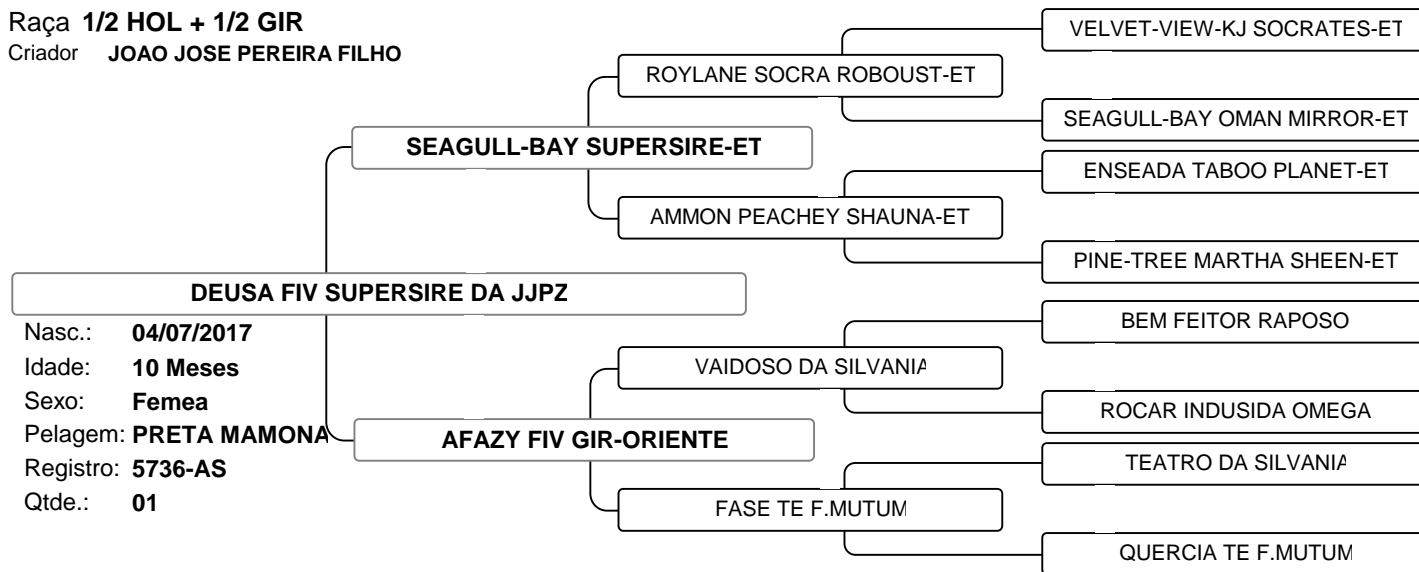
Raça 1/2 HOL + 1/2 GIR
Criador JOAO JOSE PEREIRA FILHO

DEUSA FIV SUPERSIRE DA JJPZ
Nasc.: 04/07/2017
Idade: 10 Meses
Sexo: Femea
Pelagem: PRETA MAMONA
Registro: 5736-AS
Qtde.: 01

SEAGULL-BAY SUPERSIRE-ET
ROYLANE SOCRA ROBOUST-ET
VELVET-VIEW-KJ SOCRATES-ET
SEAGULL-BAY OMAN MIRROR-ET
AMMON PEACHEY SHAUNA-ET
ENSEADA TABOO PLANET-ET
PINE-TREE MARTHA SHEEN-ET

AFAZY FIV GIR-ORIENTE
VAIDOSO DA SILVANIA
BEM FEITOR RAPOSO
ROCAR INDUSIDA OMEGA
FASE TE F.MUTUM
TEATRO DA SILVANIA
QUERCIA TE F.MUTUM